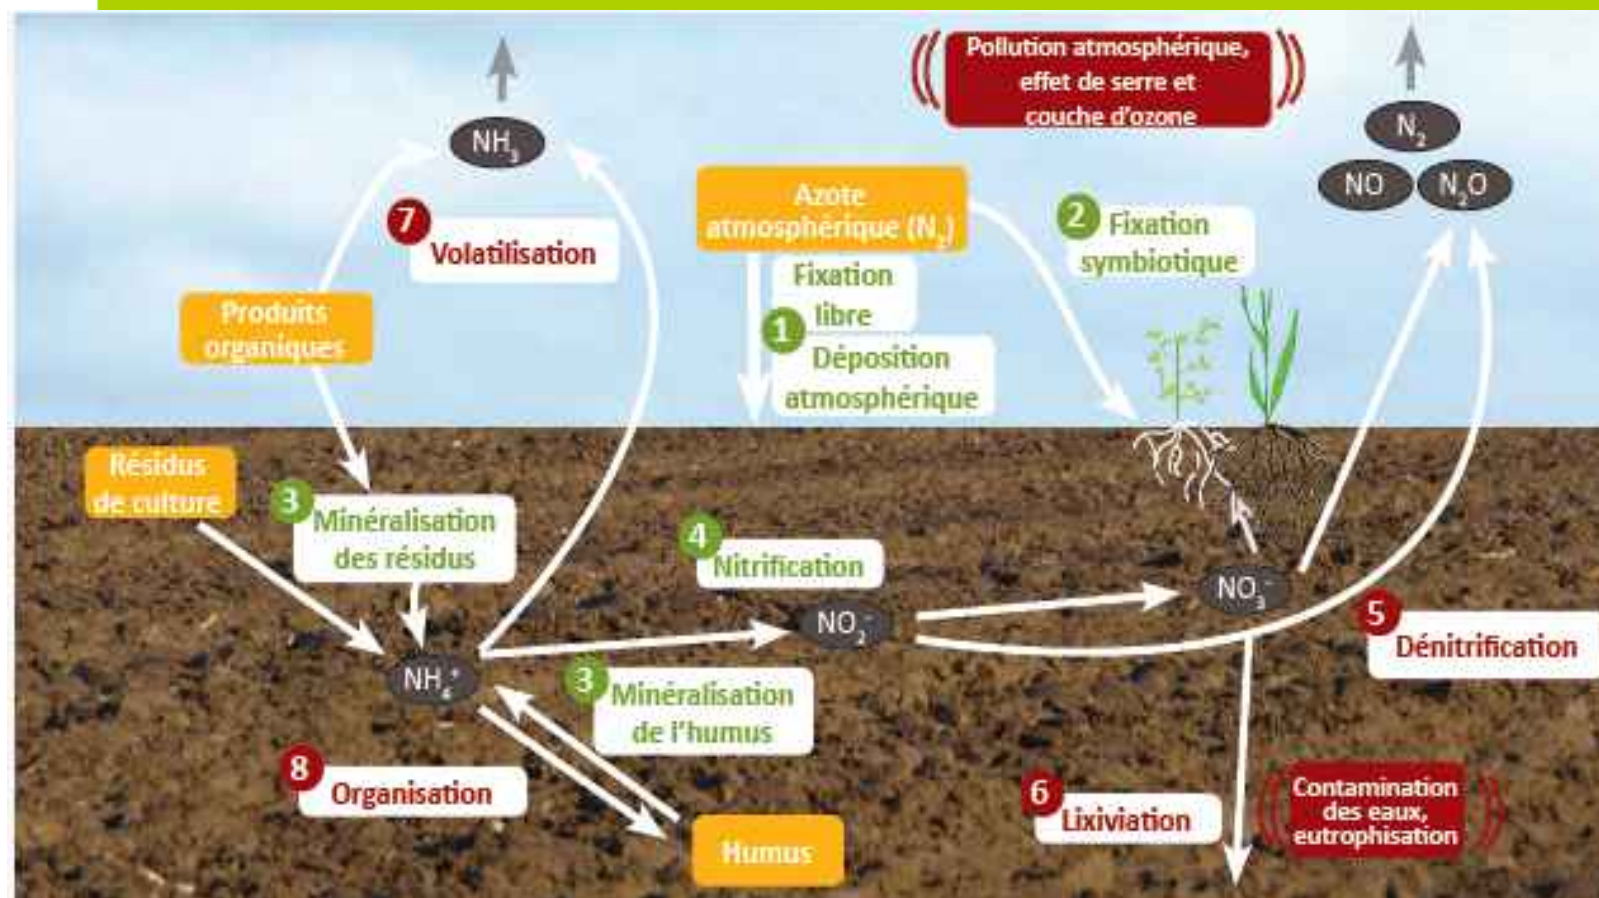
Pollution atmosphérique, effet de serre et couche d'ozone

$NH_3$

$N_2$

NO

$N_2O$

7 Volatilisation

Azote atmosphérique ($N_2$)

2 Fixation symbiotique

Fixation libre

1

Déposition atmosphérique

Produits organiques

Résidus de culture

3 Minéralisation des résidus

4 Nitrification

$NO_2^-$

$NO_3^-$

5 Dénitrification

$NH_4^+$

3 Minéralisation de l'humus

8 Organisation

Humus

6 Lixiviation

Contamination des eaux, eutrophisation